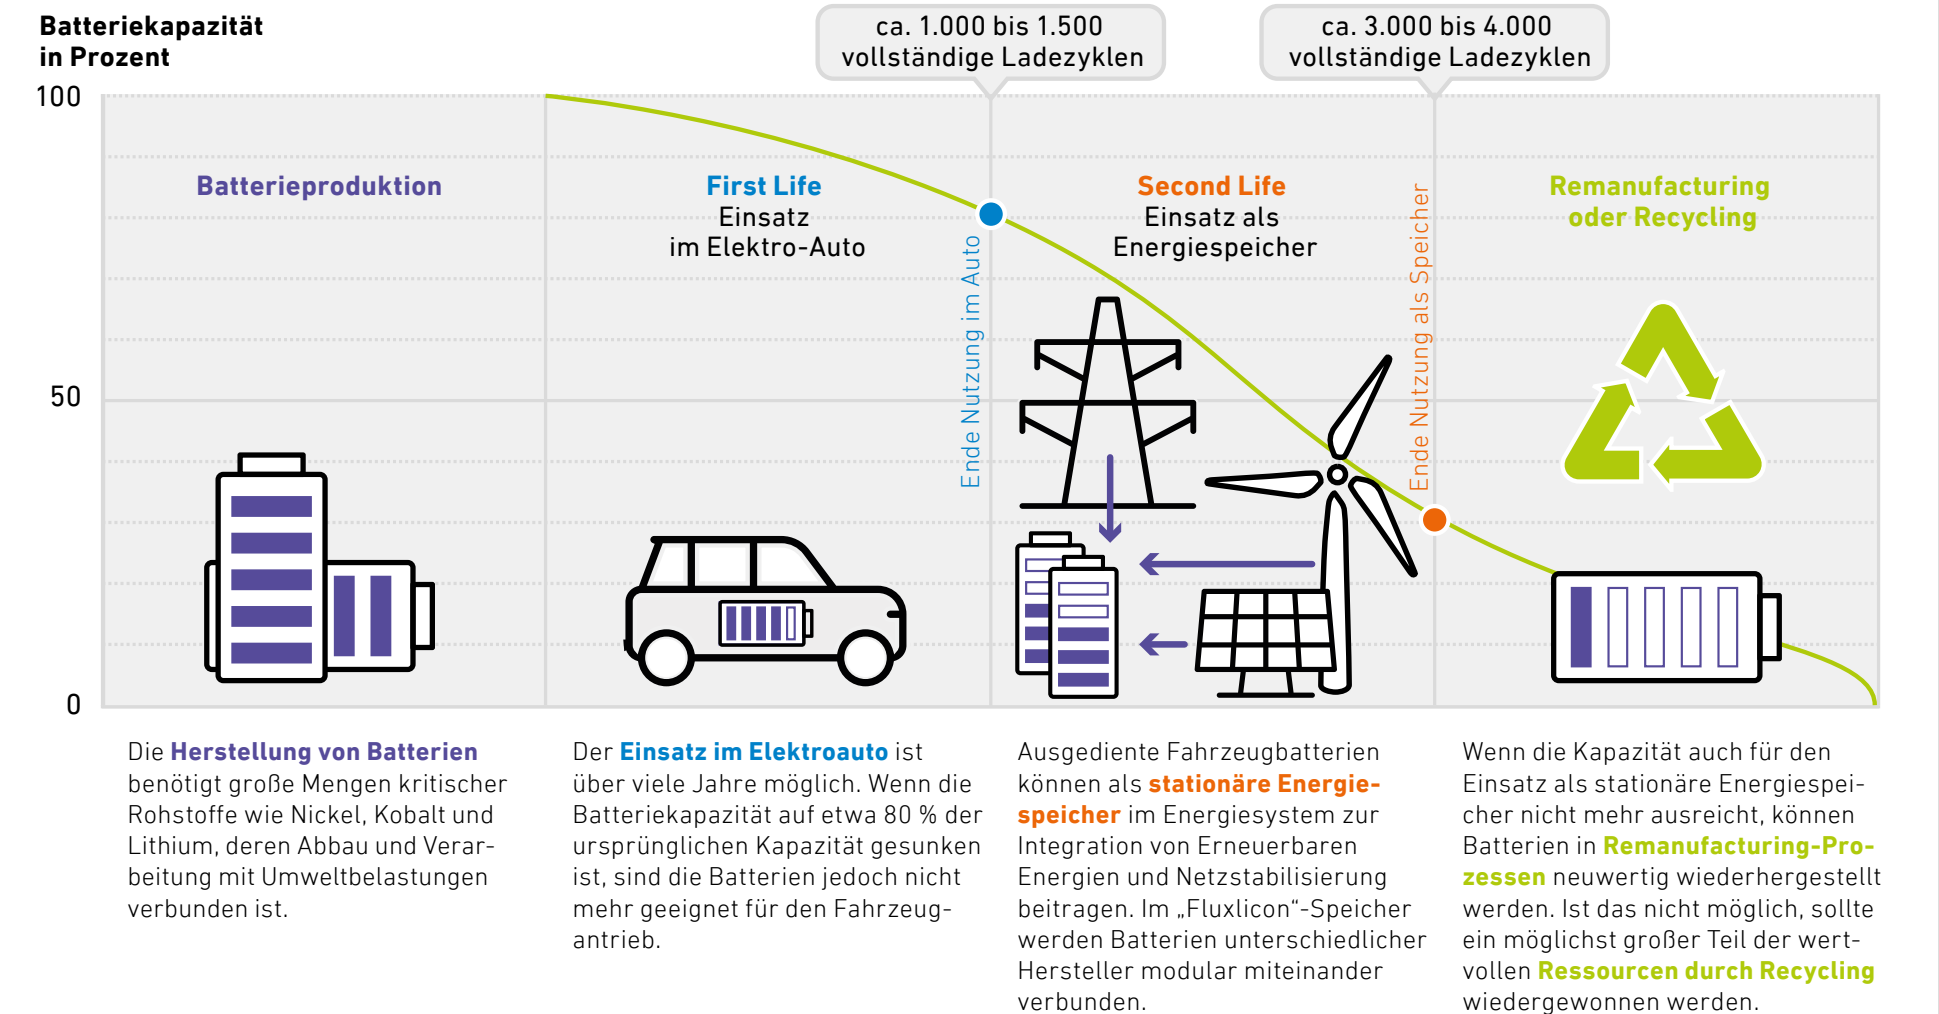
Batteriekapazität in Prozent

ca. 1.000 bis 1.500 vollständige Ladezyklen

ca. 3.000 bis 4.000 vollständige Ladezyklen

100

50

0

Batterieproduktion

First Life
Einsatz
im Elektro-Auto

Ende Nutzung im Auto

Second Life
Einsatz als
Energiespeicher

Ende Nutzung als Speicher

Remanufacturing
oder Recycling

Die Herstellung von Batterien benötigt große Mengen kritischer Rohstoffe wie Nickel, Kobalt und Lithium, deren Abbau und Verarbeitung mit Umweltbelastungen verbunden ist.

Der Einsatz im Elektroauto ist über viele Jahre möglich. Wenn die Batteriekapazität auf etwa 80 % der ursprünglichen Kapazität gesunken ist, sind die Batterien jedoch nicht mehr geeignet für den Fahrzeugantrieb.

Ausgediente Fahrzeugbatterien können als stationäre Energiespeicher im Energiesystem zur Integration von Erneuerbaren Energien und Netzstabilisierung beitragen. Im „Fluxlicon“-Speicher werden Batterien unterschiedlicher Hersteller modular miteinander verbunden.

Wenn die Kapazität auch für den Einsatz als stationäre Energiespeicher nicht mehr ausreicht, können Batterien in Remanufacturing-Prozessen neuwertig wiederhergestellt werden. Ist das nicht möglich, sollte ein möglichst großer Teil der wertvollen Ressourcen durch Recycling wiedergewonnen werden.